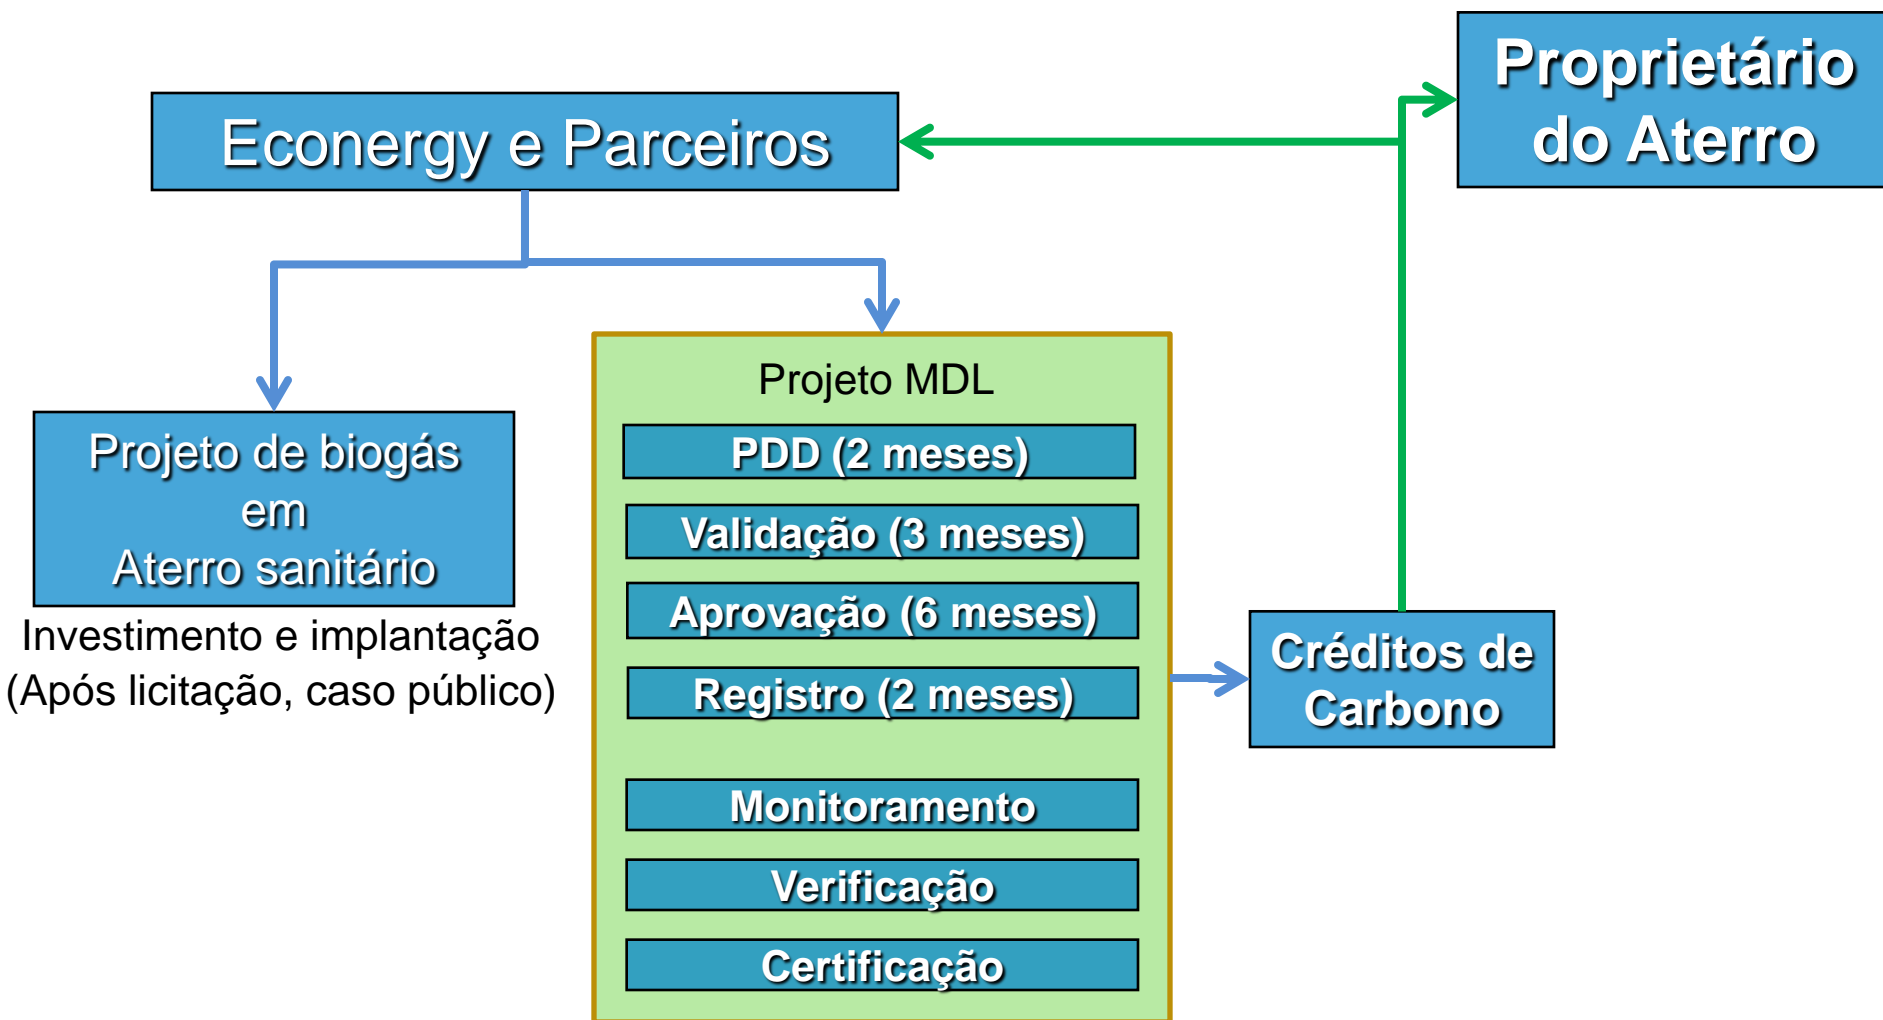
Econergy e Parceiros

Proprietário do Aterro

Projeto de biogás em Aterro sanitário

Investimento e implantação (Após licitação, caso público)

Projeto MDL

PDD (2 meses)

Validação (3 meses)

Aprovação (6 meses)

Registro (2 meses)

Monitoramento

Verificação

Certificação

Créditos de Carbono